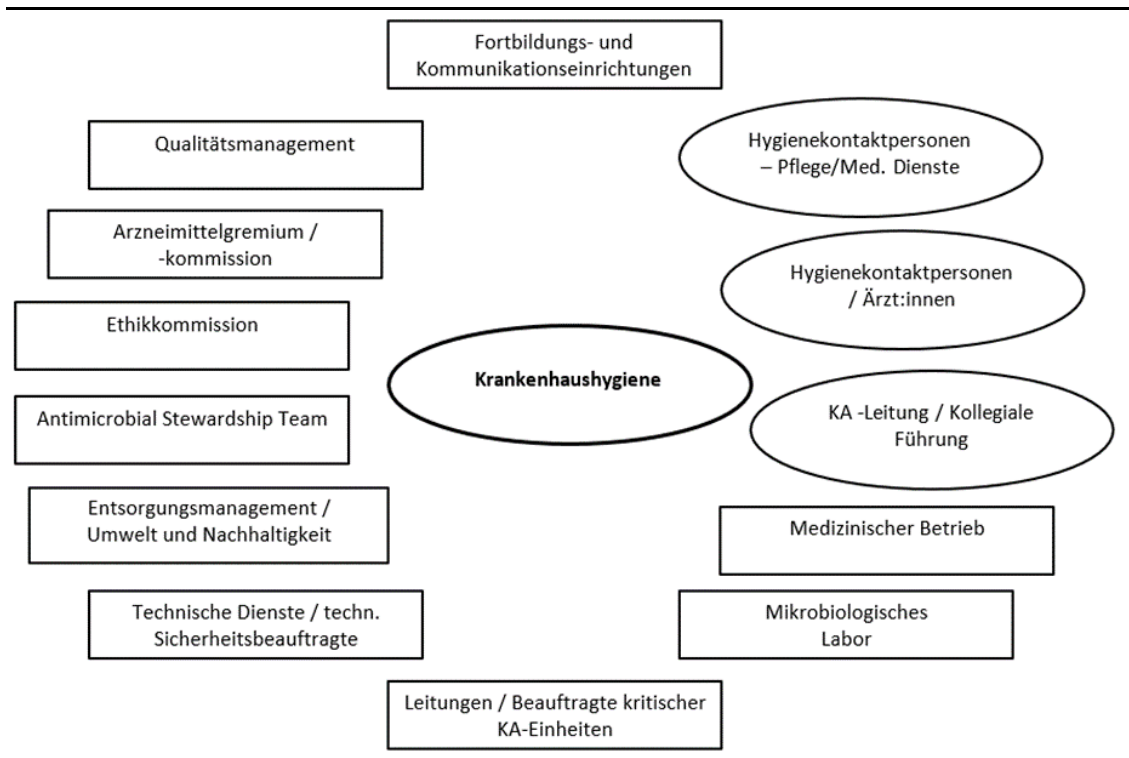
Fortbildungs- und Kommunikationseinrichtungen

Qualitätsmanagement

Hygienekontaktpersonen – Pflege/Med. Dienste

Arzneimittelgremium / -kommission

Hygienekontaktpersonen / Ärzt:innen

Ethikkommission

Krankenhaushygiene

Antimicrobial Stewardship Team

KA -Leitung / Kollegiale Führung

Entsorgungsmanagement / Umwelt und Nachhaltigkeit

Medizinischer Betrieb

Technische Dienste / techn. Sicherheitsbeauftragte

Mikrobiologisches Labor

Leitungen / Beauftragte kritischer KA-Einheiten